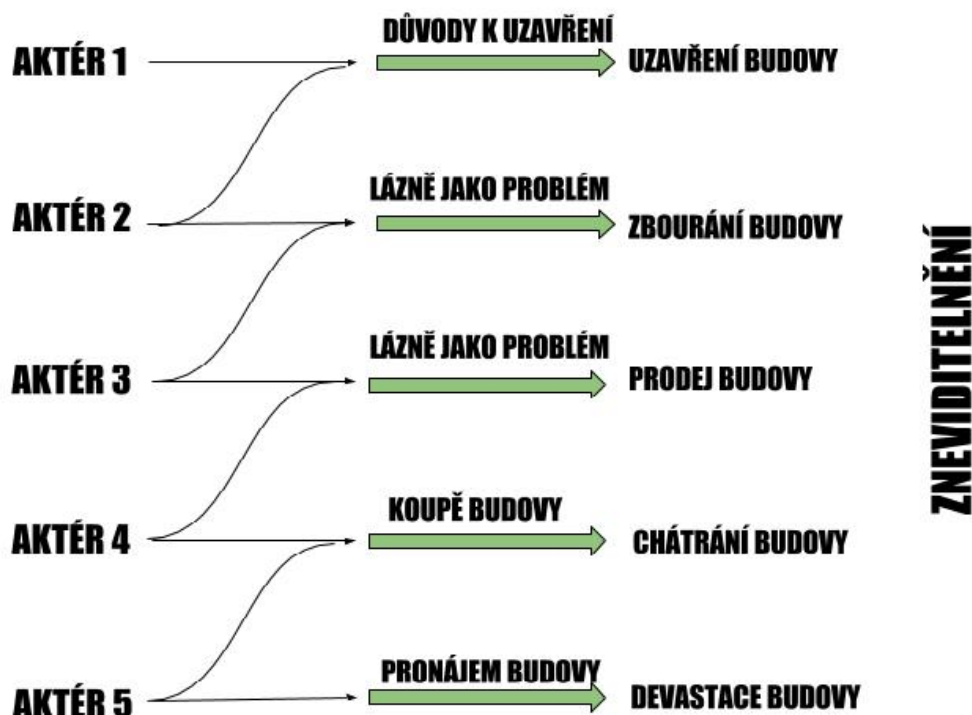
AKTÉR 1

DŮVODY K UZAVŘENÍ

UZAVŘENÍ BUDOVY

AKTÉR 2

LÁZNĚ JAKO PROBLÉM

ZBOURÁNÍ BUDOVY

AKTÉR 3

LÁZNĚ JAKO PROBLÉM

PRODEJ BUDOVY

AKTÉR 4

KOUPĚ BUDOVY

CHÁTRÁNÍ BUDOVY

AKTÉR 5

PRONÁJEM BUDOVY

DEVASTACE BUDOVY

ZNEVIDITELNĚNÍ